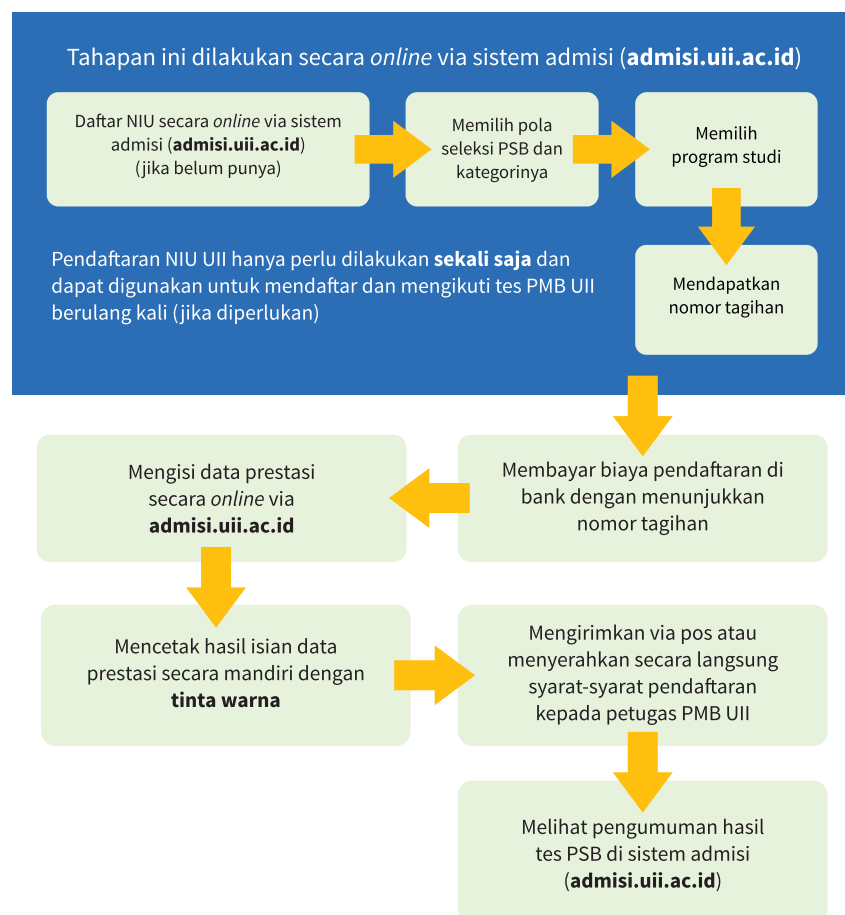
Tahapan ini dilakukan secara online via sistem admisi (admisi.uii.ac.id)

Daftar NIU secara online via sistem admisi (admisi.uii.ac.id) (jika belum punya)

Memilih pola seleksi PSB dan kategorinya

Memilih program studi

Mendapatkan nomor tagihan

Pendaftaran NIU UII hanya perlu dilakukan sekali saja dan dapat digunakan untuk mendaftar dan mengikuti tes PMB UII berulang kali (jika diperlukan)

Membayar biaya pendaftaran di bank dengan menunjukkan nomor tagihan

Mengisi data prestasi secara online via admisi.uii.ac.id

Mencetak hasil isian data prestasi secara mandiri dengan tinta warna

Mengirimkan via pos atau menyerahkan secara langsung syarat-syarat pendaftaran kepada petugas PMB UII

Melihat pengumuman hasil tes PSB di sistem admisi (admisi.uii.ac.id)